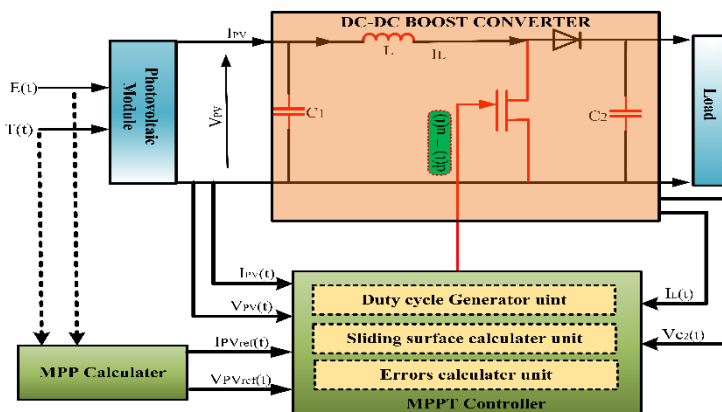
DC-DC BOOST CONVERTER

IPV

L

IL

Ei(t)

T(t)

Photovoltaic Module

VPV

C1

C2

Load

(1m – (1)p

IPV(t)

VPV(t)

Duty cycle Generator uint

Sliding surface calculater unit

Errors calculater unit

MPPT Controller

IL(t)

VC2(t)

MPP Calculater

IPVref(t)

VPVref(t)